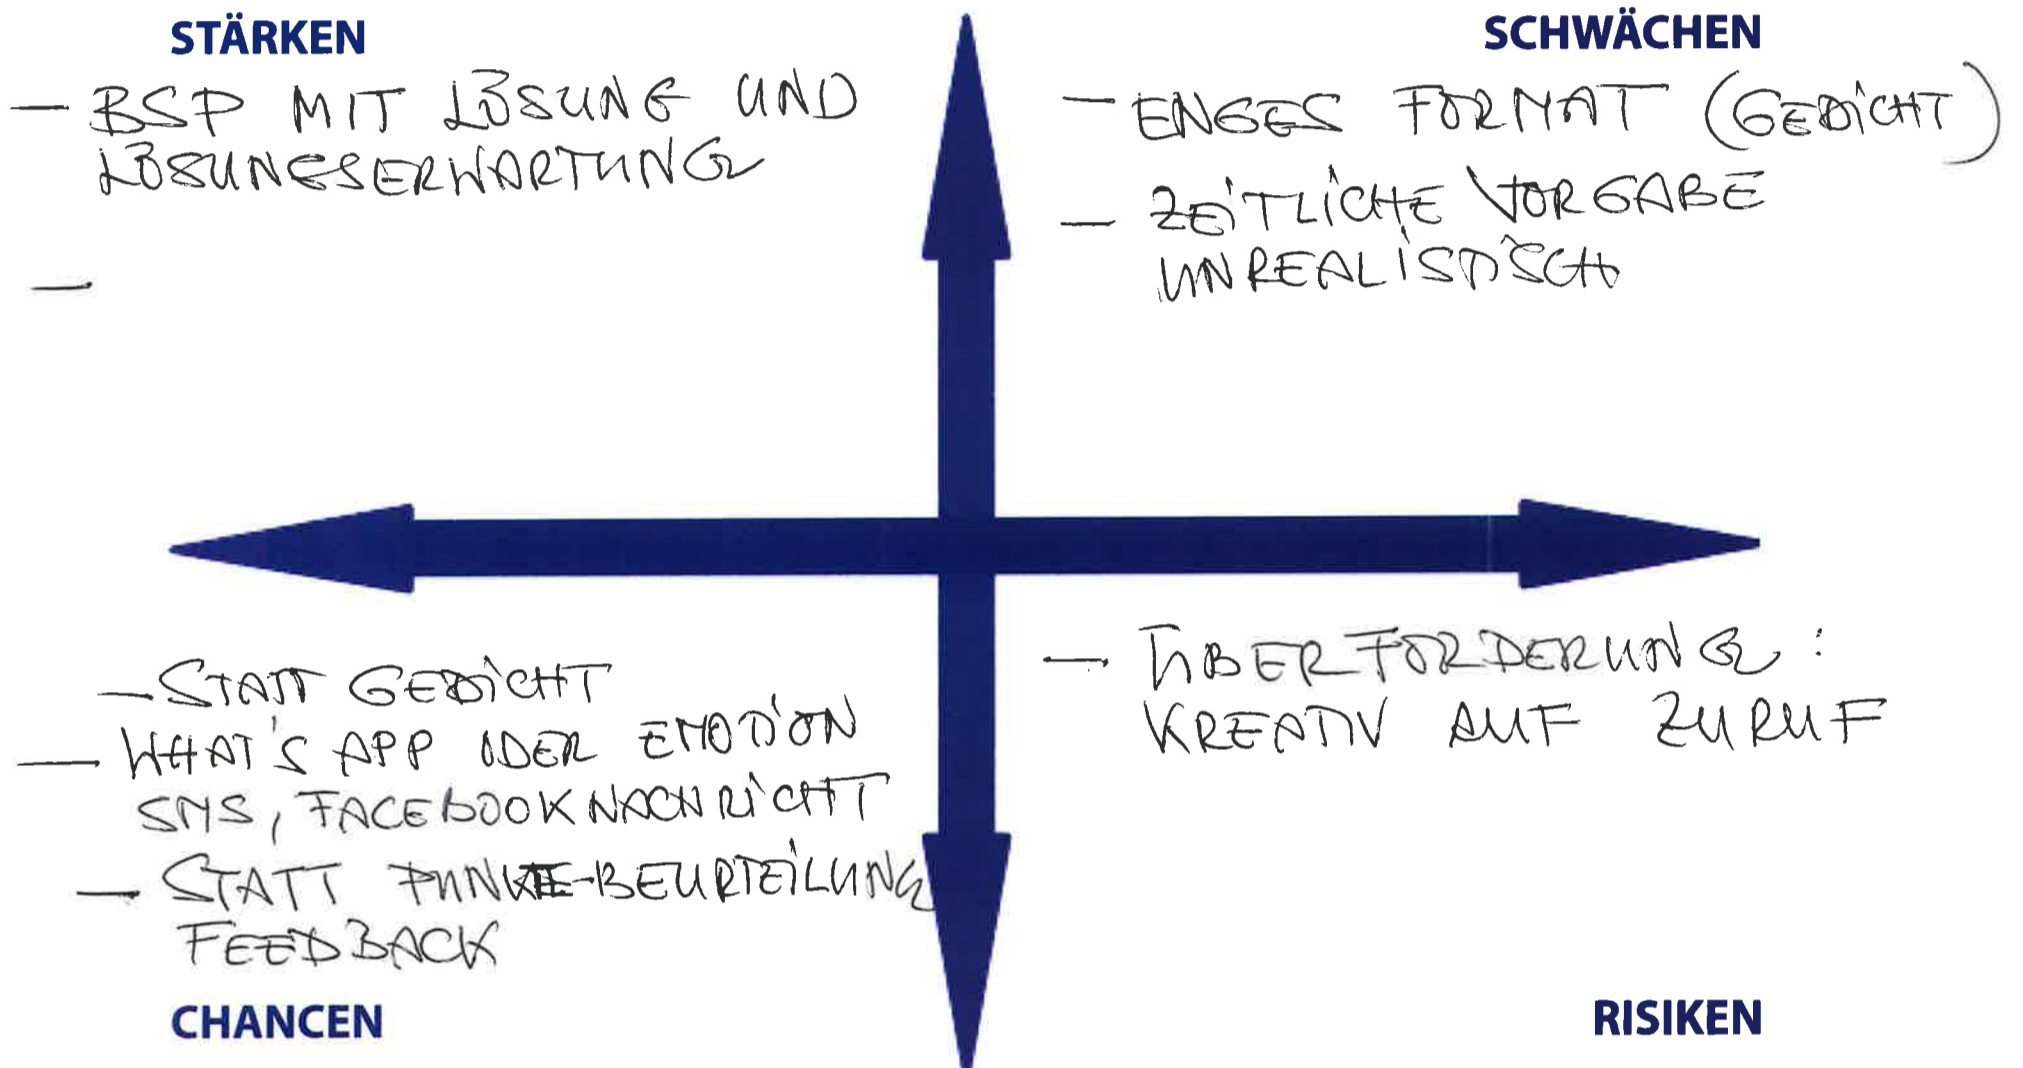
STÄRKEN

– BSP MIT LÖSUNG UND LÖSUNGSERWARTUNG

–

SCHWÄCHEN

– ENGES FORMAT (GEDICHT)

– ZEITLICHE VORGABE UNREALISTISCH

– STATT GEDICHT
– WHAT'S APP ODER EMOTION SMS, FACEBOOK NACHRICHT
– STATT PUNKTE-BEURTEILUNG FEEDBACK

– ÜBERFORDERUNG: KREATIV AUF ZURUF

CHANCEN

RISIKEN